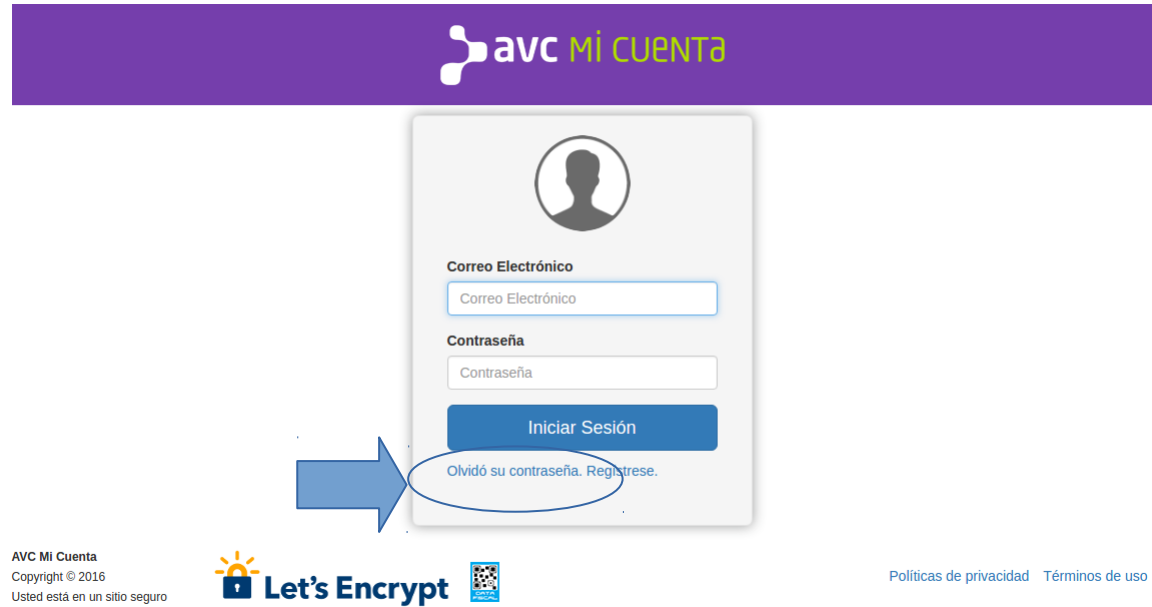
avc Mi CUENTA

Correo Electrónico

Correo Electrónico

Contraseña

Contraseña

Iniciar Sesión

Olvidó su contraseña. Registrese.

AVC Mi Cuenta
Copyright © 2016
Usted está en un sitio seguro

Let's Encrypt

DATA FISCAL

Políticas de privacidad Términos de uso